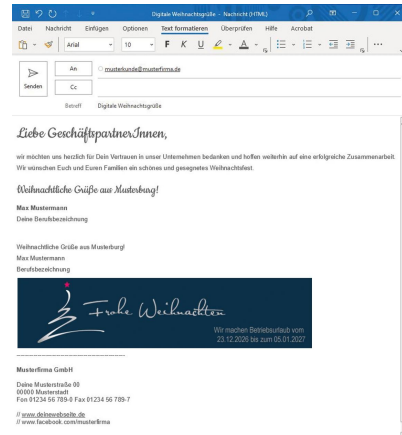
Digitale Weihnachtsgrüße - Nachricht (HTML)

Datei Nachricht Einfügen Optionen Text formatieren Überprüfen Hilfe Acrobat

Arial 10 F K U

Senden

An musterkunde@musterfirma.de

Cc

Betreff Digitale Weihnachtsgrüße

Liebe GeschäftspartnerInnen,

wir möchten uns herzlich für Dein Vertrauen in unser Unternehmen bedanken und hoffen weiterhin auf eine erfolgreiche Zusammenarbeit. Wir wünschen Euch und Euren Familien ein schönes und gesegnetes Weihnachtsfest.

Weihnachtliche Grüße aus Musterburg!

Max Mustermann
Deine Berufsbezeichnung

Weihnachtliche Grüße aus Musterburg!
Max Mustermann
Berufsbezeichnung

Frohe Weihnachten

Wir machen Betriebsurlaub vom 23.12.2026 bis zum 05.01.2027

Musterfirma GmbH

Deine Musterstraße 00
00000 Musterstadt
Fon 01234 56 789-0 Fax 01234 56 789-7

// www.deinewebseite.de
// www.facebook.com/musterfirma